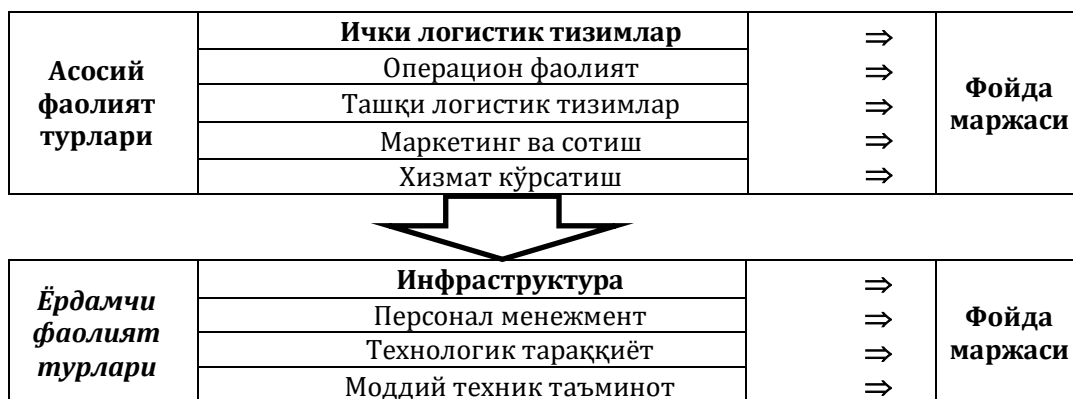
| Асосий фаолият турлари | **Ички логистик тизимлар** | $\Rightarrow$ | **Фойда маржаси** |
|---|---|---|---|
| | Операцион фаолият | $\Rightarrow$ | |
| | Ташқи логистик тизимлар | $\Rightarrow$ | |
| | Маркетинг ва сотиш | $\Rightarrow$ | |
| | Хизмат кўрсатиш | $\Rightarrow$ | |

| *Ёрдамчи фаолият турлари* | **Инфраструктура** | $\Rightarrow$ | **Фойда маржаси** |
|---|---|---|---|
| | Персонал менежмент | $\Rightarrow$ | |
| | Технологик тараққиёт | $\Rightarrow$ | |
| | Моддий техник таъминот | $\Rightarrow$ | |